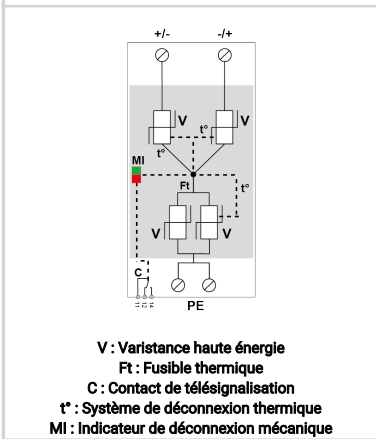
+/-
-/+
V
V
t°
t°
MI
Ft
t°
V
V
C
PE

V : Varistance haute énergie
Ft : Fusible thermique
C : Contact de télésignalisation
t° : Système de déconnexion thermique
MI : Indicateur de déconnexion mécanique